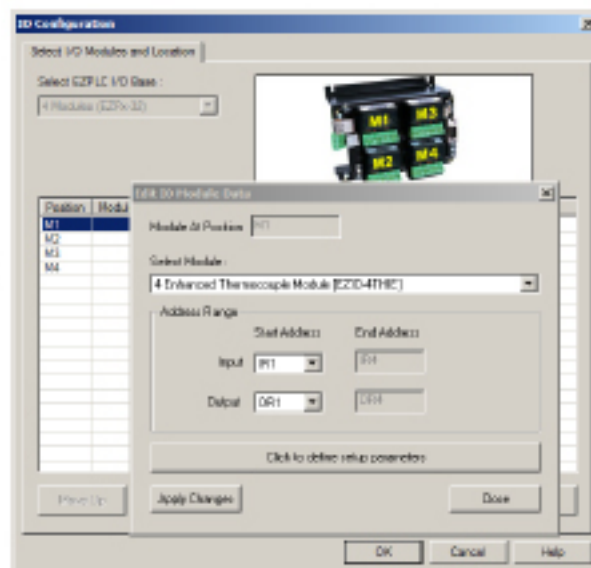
IO Configuration

Select I/O Modules and Location

Select EZPLC I/O Base :

4 Modules (EZPX-32)

M1 M3 M2 M4

Position | Module
M1
M2
M3
M4

Edit IO Module Data

Module At Position M1

Select Module :

4 Enhanced Thermocouple Module (EZIO-4THIE)

Address Range

Start Address | End Address

Input IR1 | IR4

Output OR1 | OR4

Click to define setup parameters

Apply Changes | Done

Move Up

OK | Cancel | Help